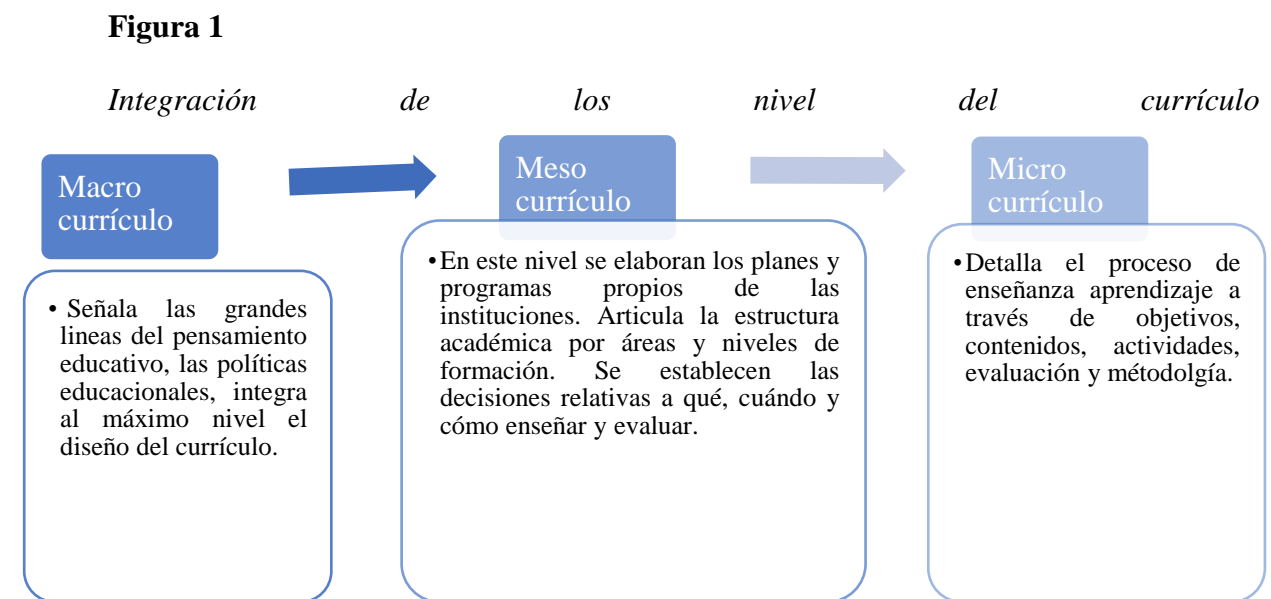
**Figura 1**

*Integración de los nivel del currículo*

Macro currículo

• Señala las grandes lineas del pensamiento educativo, las políticas educacionales, integra al máximo nivel el diseño del currículo.

Meso currículo

• En este nivel se elaboran los planes y programas propios de las instituciones. Articula la estructura académica por áreas y niveles de formación. Se establecen las decisiones relativas a qué, cuándo y cómo enseñar y evaluar.

Micro currículo

• Detalla el proceso de enseñanza aprendizaje a través de objetivos, contenidos, actividades, evaluación y métodolgía.